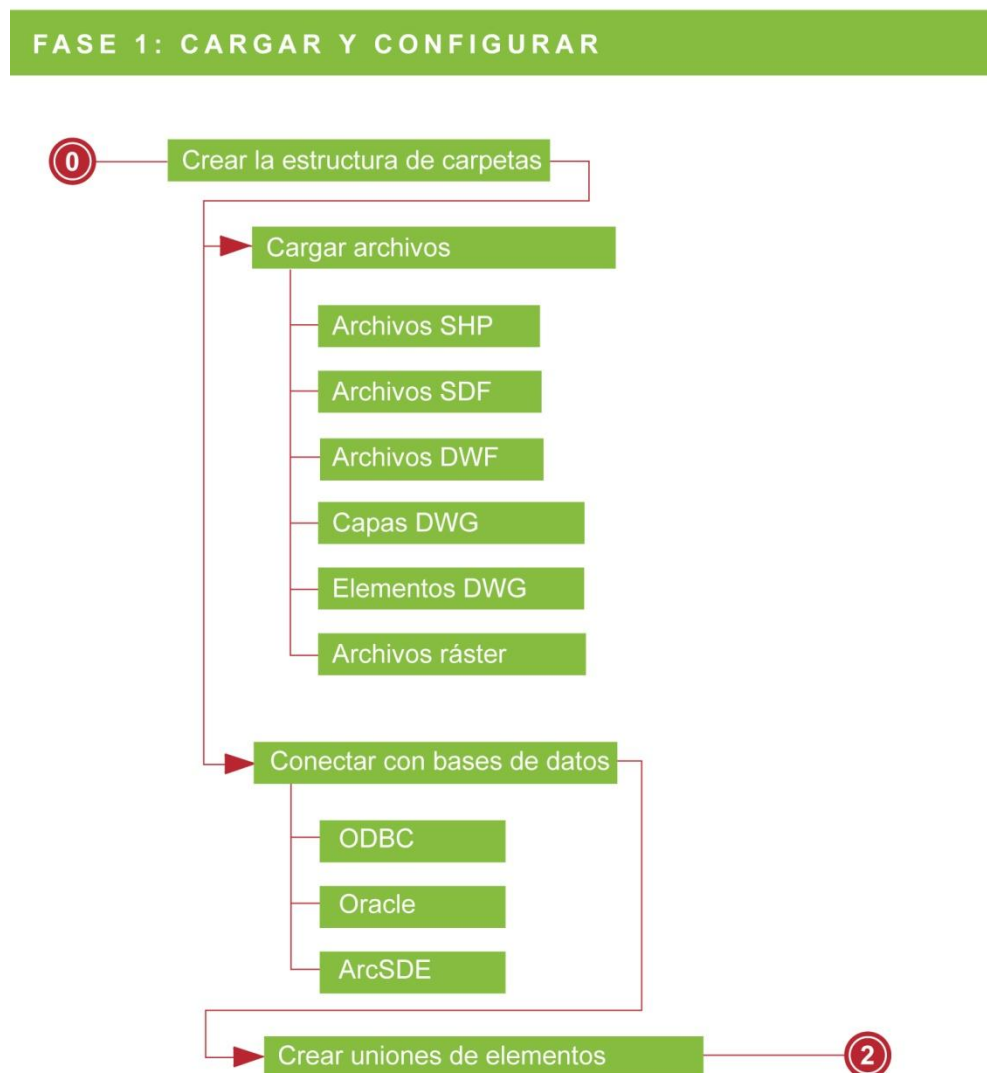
FASE 1: CARGAR Y CONFIGURAR

0

Crear la estructura de carpetas

Cargar archivos

Archivos SHP

Archivos SDF

Archivos DWF

Capas DWG

Elementos DWG

Archivos ráster

Conectar con bases de datos

ODBC

Oracle

ArcSDE

Crear uniones de elementos

2